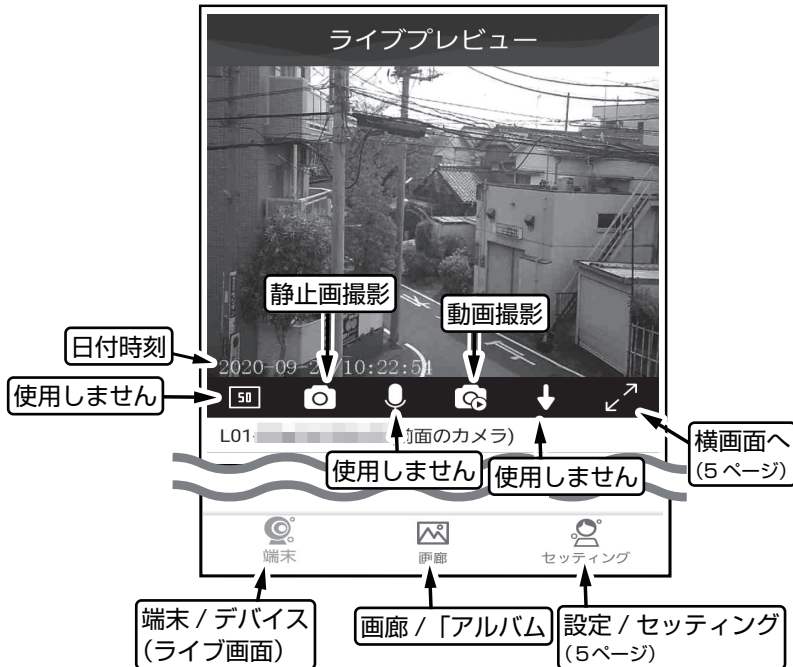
ライブプレビュー

静止画撮影

動画撮影

日付時刻

2020-09-2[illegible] 10:22:54

使用しません

SD

L01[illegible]前面のカメラ)

使用しません

使用しません

横画面へ
(5 ページ)

端末

画廊

セッティング

端末 / デバイス
(ライブ画面)

画廊 / 「アルバム

設定 / セッティング
(5ページ)